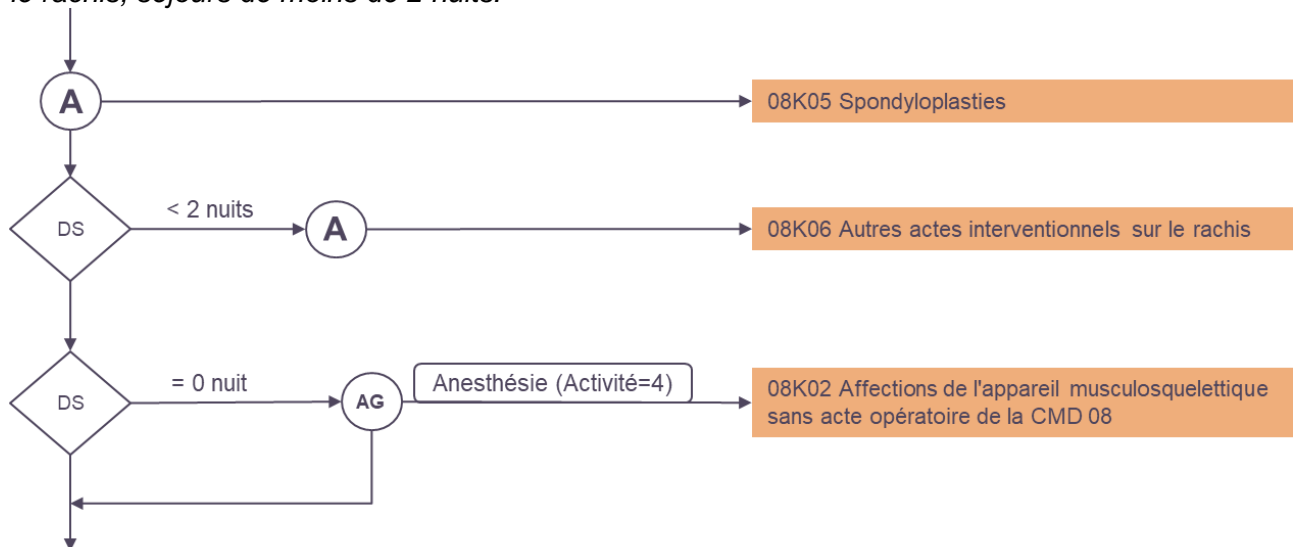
le rachis, séjours de moins de 2 nuits.

A

08K05 Spondyloplasties

DS

< 2 nuits

A

08K06 Autres actes interventionnels sur le rachis

DS

= 0 nuit

AG

Anesthésie (Activité=4)

08K02 Affections de l'appareil musculosquelettique sans acte opératoire de la CMD 08